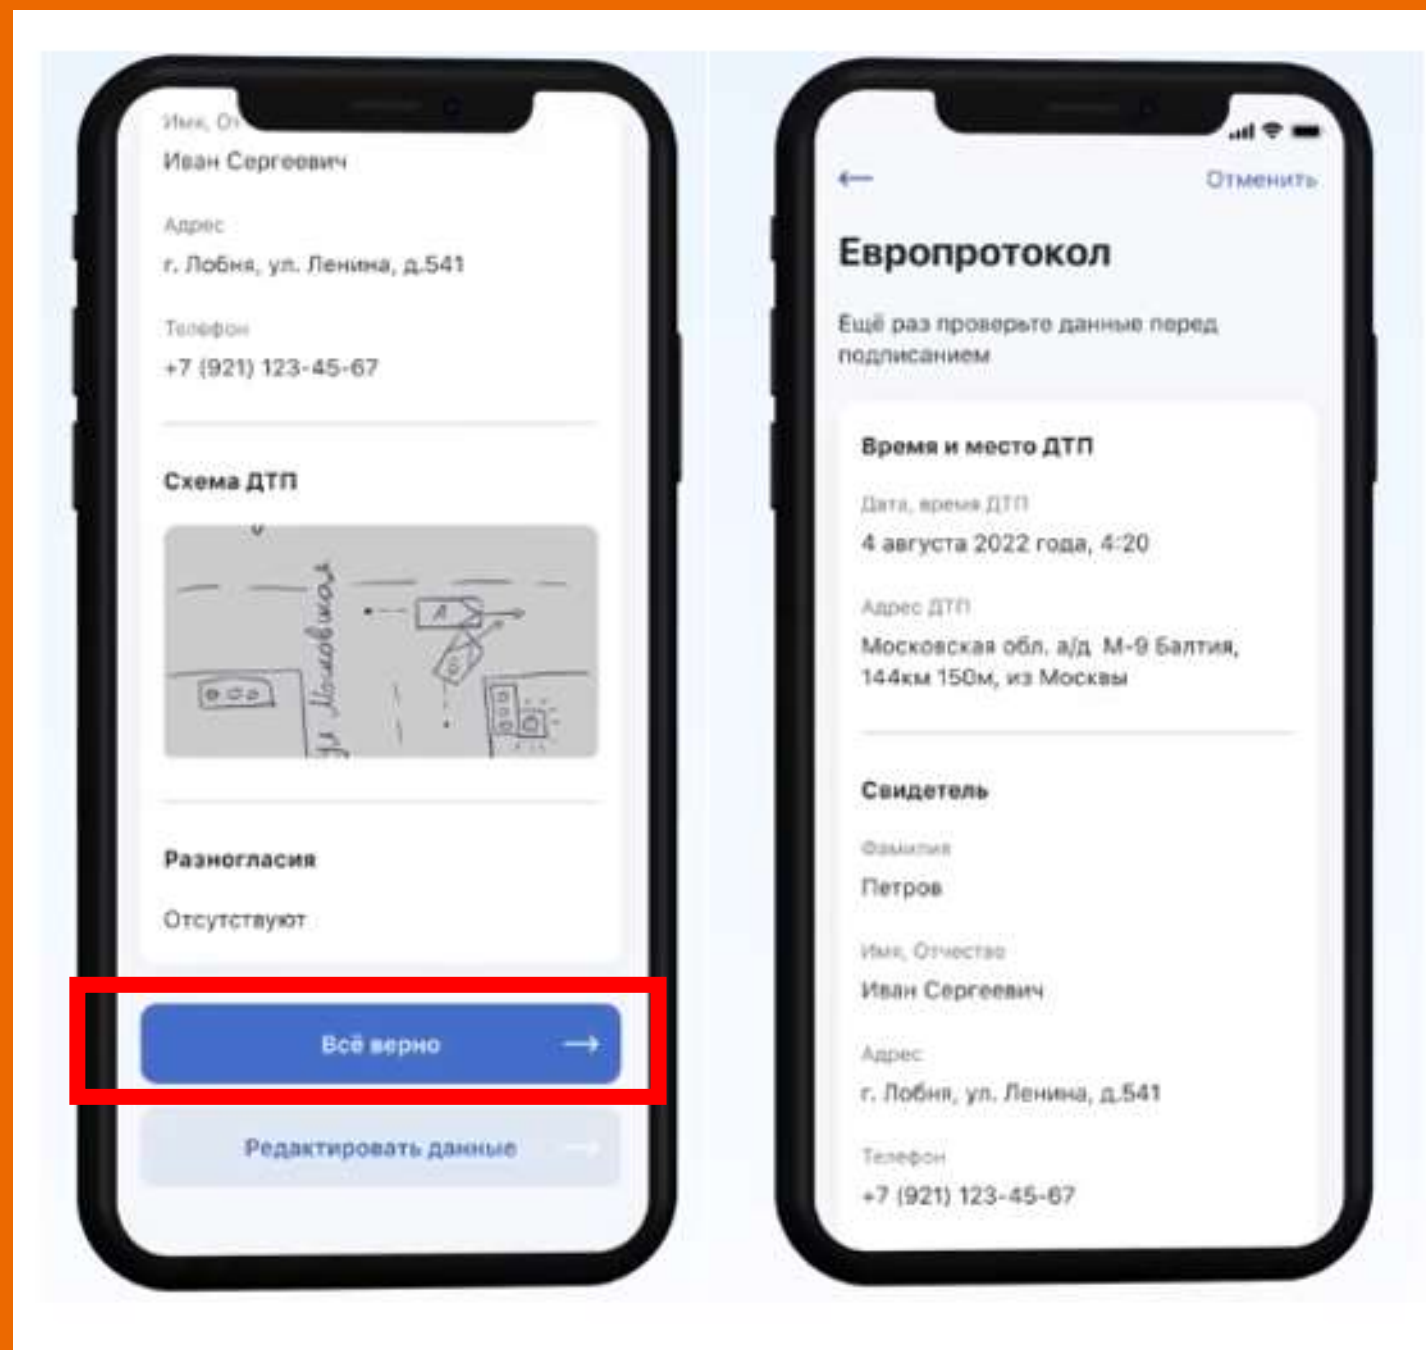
Имя, От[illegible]
Иван Сергеевич

Адрес
г. Лобня, ул. Ленина, д.541

Телефон
+7 (921) 123-45-67

Схема ДТП

А

ул. Молодёжная

Разногласия
Отсутствуют

Всё верно

Редактировать данные

Отменить

Европротокол

Ещё раз проверьте данные перед подписанием

Время и место ДТП

Дата, время ДТП
4 августа 2022 года, 4:20

Адрес ДТП
Московская обл. а/д М-9 Балтия, 144км 150м, из Москвы

Свидетель

Фамилия
Петров

Имя, Отчество
Иван Сергеевич

Адрес
г. Лобня, ул. Ленина, д.541

Телефон
+7 (921) 123-45-67